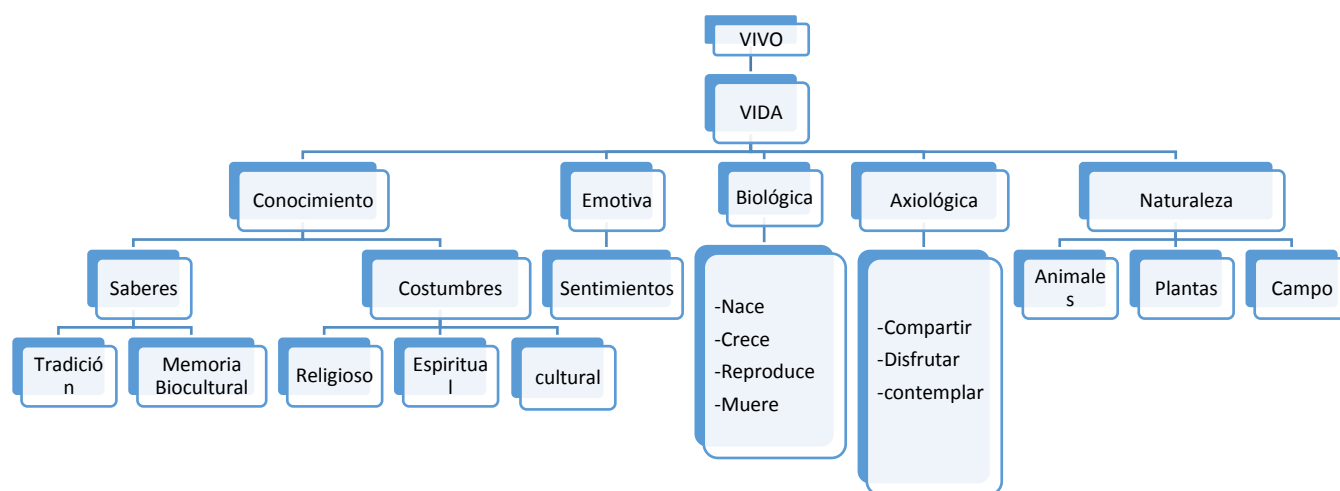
VIVO

VIDA

Conocimiento

Emotiva

Biológica

Axiológica

Naturaleza

Saberes

Costumbres

Sentimientos

-Nace
-Crece
-Reproduce
-Muere

-Compartir
-Disfrutar
-contemplar

Animale s

Plantas

Campo

Tradició n

Memoria Biocultural

Religioso

Espiritua l

cultural